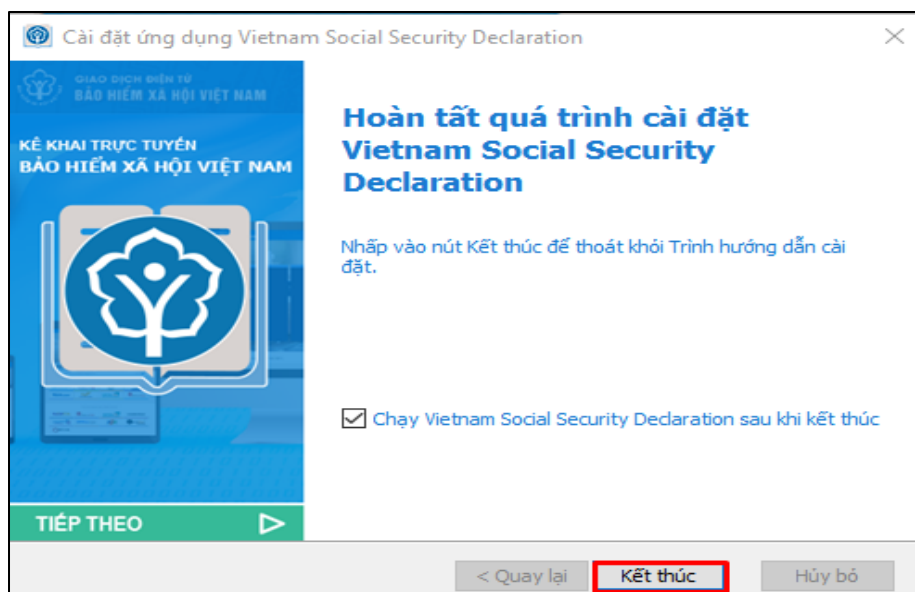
Cài đặt ứng dụng Vietnam Social Security Declaration

GIAO DỊCH ĐIỆN TỬ
BẢO HIỂM XÃ HỘI VIỆT NAM

KÊ KHAI TRỰC TUYẾN
BẢO HIỂM XÃ HỘI VIỆT NAM

TIẾP THEO

Hoàn tất quá trình cài đặt Vietnam Social Security Declaration

Nhấp vào nút Kết thúc để thoát khỏi Trình hướng dẫn cài đặt.

Chạy Vietnam Social Security Declaration sau khi kết thúc

< Quay lại
Kết thúc
Hủy bỏ